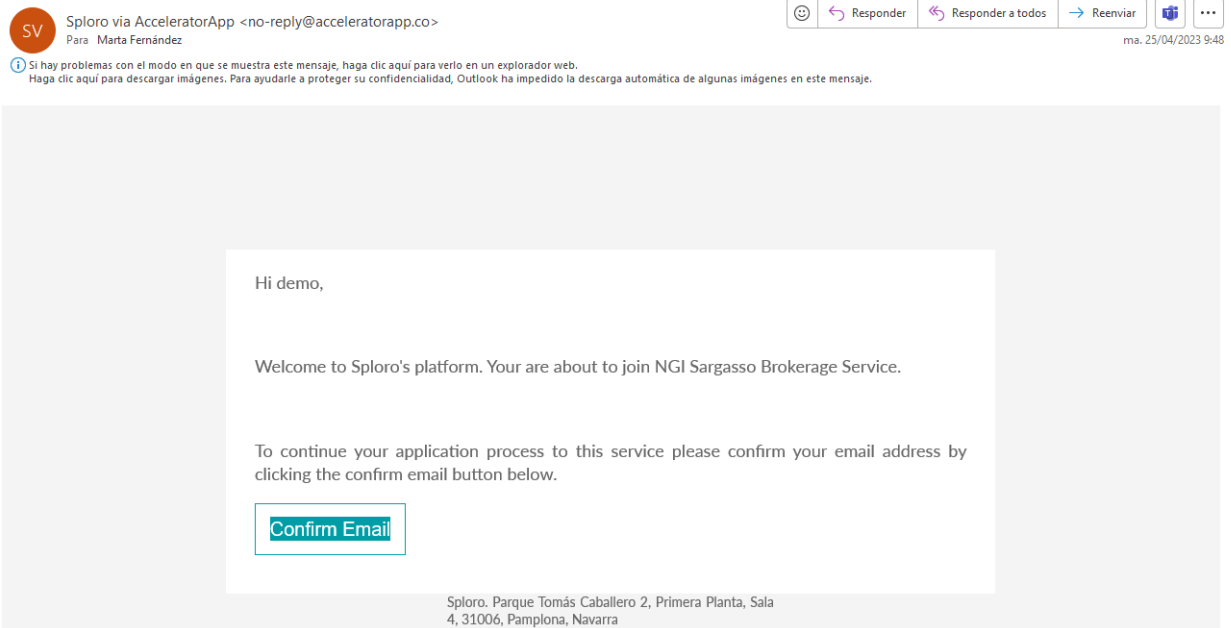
SV

Sploro via AcceleratorApp <no-reply@acceleratorapp.co>
Para Marta Fernández

Responder | Responder a todos | Reenviar | ···

ma. 25/04/2023 9:48

Si hay problemas con el modo en que se muestra este mensaje, haga clic aquí para verlo en un explorador web.
Haga clic aquí para descargar imágenes. Para ayudarle a proteger su confidencialidad, Outlook ha impedido la descarga automática de algunas imágenes en este mensaje.

Hi demo,

Welcome to Sploro's platform. Your are about to join NGI Sargasso Brokerage Service.

To continue your application process to this service please confirm your email address by clicking the confirm email button below.

Confirm Email

Sploro. Parque Tomás Caballero 2, Primera Planta, Sala 4, 31006, Pamplona, Navarra